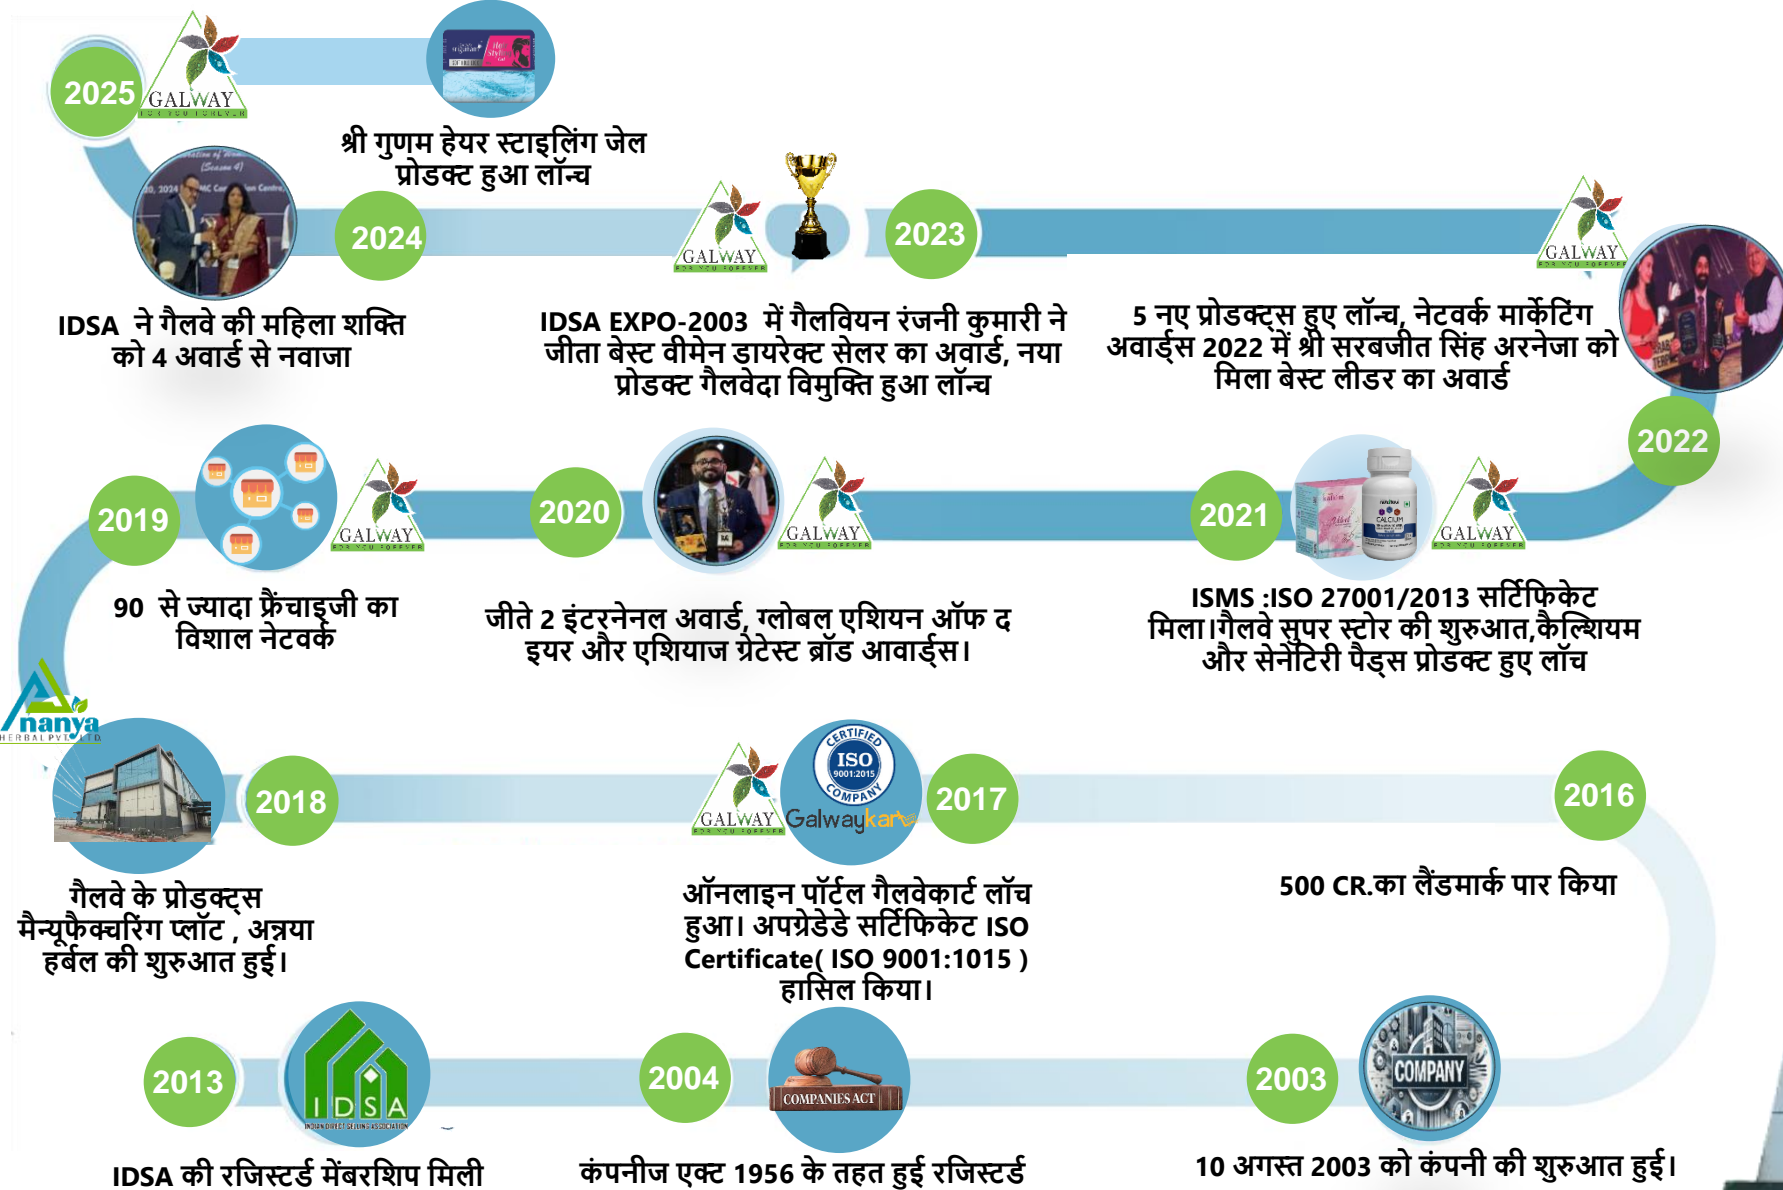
2025

GALWAY

श्री गुणम हेयर स्टाइलिंग जेल प्रोडक्ट हुआ लॉन्च

2024

IDSA ने गैलवे की महिला शक्ति को 4 अवार्ड से नवाजा

GALWAY

2023

IDSA EXPO-2003 में गैलवियन रंजनी कुमारी ने जीता बेस्ट वीमेन डायरेक्ट सेलर का अवार्ड, नया प्रोडक्ट गैलवेदा विमुक्ति हुआ लॉन्च

GALWAY

5 नए प्रोडक्ट्स हुए लॉन्च, नेटवर्क मार्केटिंग अवार्ड्स 2022 में श्री सरबजीत सिंह अरनेजा को मिला बेस्ट लीडर का अवार्ड

2022

2019

GALWAY

90 से ज्यादा फ्रेंचाइज़ी का विशाल नेटवर्क

2020

GALWAY

जीते 2 इंटरनेनल अवार्ड, ग्लोबल एशियन ऑफ द इयर और एशियाज ग्रेटेस्ट ब्रॉड आवार्ड्स।

2021

GALWAY

ISMS :ISO 27001/2013 सर्टिफिकेट मिला।गैलवे सुपर स्टोर की शुरुआत,कैल्शियम और सेनेटरी पैड्स प्रोडक्ट हुए लॉच

Ananya HERBAL PVT. LTD.

2018

गैलवे के प्रोडक्ट्स मैन्यूफैक्चरिंग प्लॉट , अन्नया हर्बल की शुरुआत हुई।

GALWAY

CERTIFIED ISO 9001:2015 COMPANY

Galwaykart

2017

ऑनलाइन पॉर्टल गैलवेकार्ट लॉच हुआ। अपग्रेडेडे सर्टिफिकेट ISO Certificate( ISO 9001:1015 ) हासिल किया।

2016

500 CR.का लैंडमार्क पार किया

2013

IDSA

IDSA की रजिस्टर्ड मेंबरशिप मिली

2004

COMPANIES ACT

कंपनीज एक्ट 1956 के तहत हुई रजिस्टर्ड

2003

COMPANY

10 अगस्त 2003 को कंपनी की शुरुआत हुई।